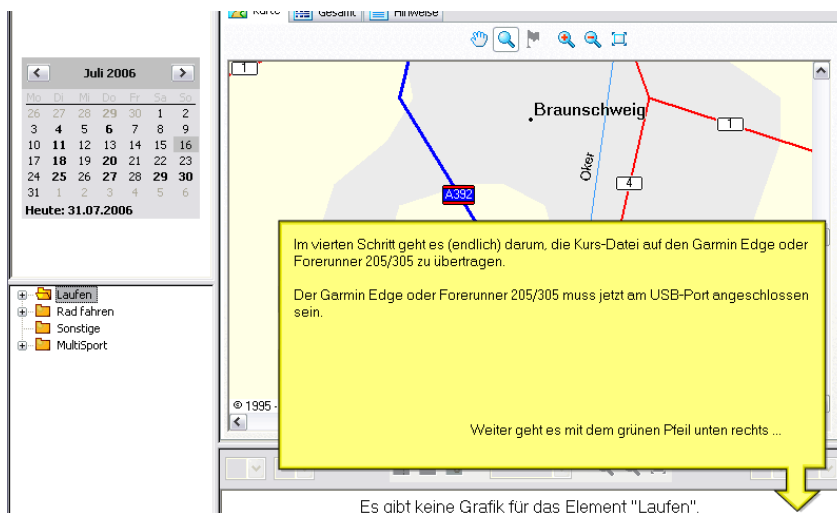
Karte | Gesamt | Hinweise

Juli 2006

| Mo | Di | Mi | Do | Fr | Sa | So |
|---|---|---|---|---|---|---|
| 26 | 27 | 28 | 29 | 30 | 1 | 2 |
| 3 | 4 | 5 | 6 | 7 | 8 | 9 |
| 10 | 11 | 12 | 13 | 14 | 15 | 16 |
| 17 | 18 | 19 | 20 | 21 | 22 | 23 |
| 24 | 25 | 26 | 27 | 28 | 29 | 30 |
| 31 | 1 | 2 | 3 | 4 | 5 | 6 |

Heute: 31.07.2006

Laufen
Rad fahren
Sonstige
MultiSport

1
Braunschweig
1
Oker
4
A392

© 1995 -

Im vierten Schritt geht es (endlich) darum, die Kurs-Datei auf den Garmin Edge oder Forerunner 205/305 zu übertragen.

Der Garmin Edge oder Forerunner 205/305 muss jetzt am USB-Port angeschlossen sein.

Weiter geht es mit dem grünen Pfeil unten rechts ...

Es gibt keine Grafik für das Element "Laufen".